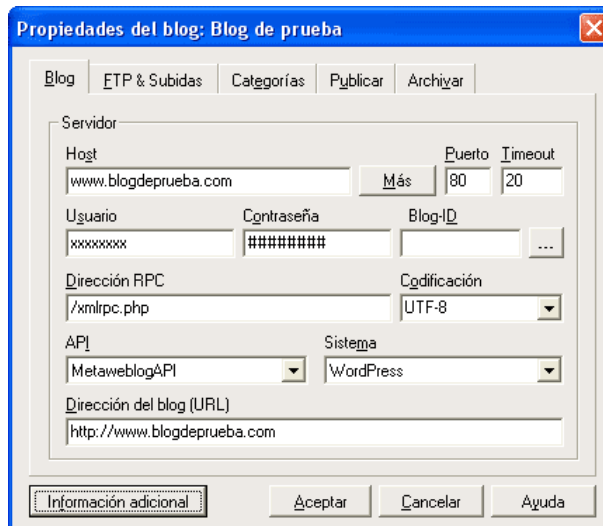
Propiedades del blog: Blog de prueba

Blog | FTP & Subidas | Categorías | Publicar | Archivar

Servidor

Host
www.blogdeprueba.com
Más
Puerto
80
Timeout
20

Usuario
xxxxxxxx
Contraseña
########
Blog-ID
...

Dirección RPC
/xmlrpc.php
Codificación
UTF-8

API
MetaweblogAPI
Sistema
WordPress

Dirección del blog (URL)
http://www.blogdeprueba.com

Información adicional
Aceptar
Cancelar
Ayuda